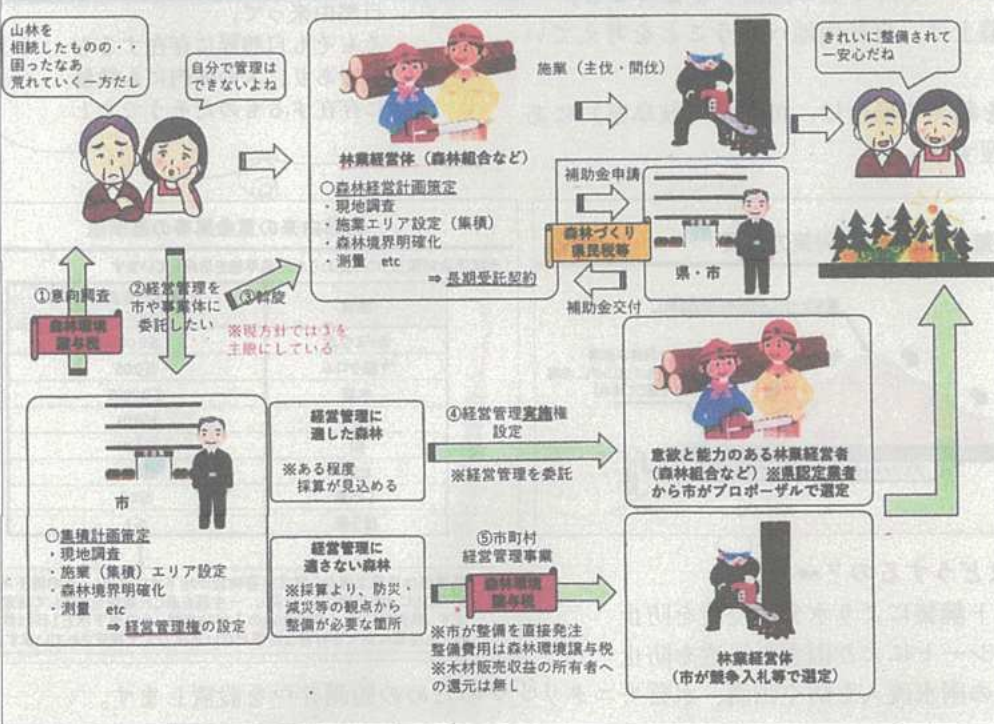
山林を相続したものの・・困ったなあ 荒れていく一方だし

自分で管理はできないよね

林業経営体（森林組合など）

○森林経営計画策定
・現地調査
・施業エリア設定（集積）
・森林境界明確化
・測量 etc
⇒長期受託契約

施業（主伐・間伐）

補助金申請

森林づくり県民税等

県・市

補助金交付

きれいに整備されて一安心だね

①意向調査

森林環境譲与税

②経営管理を市や事業体に委託したい

③斡旋

※現方針では③を主眼にしている

市

○集積計画策定
・現地調査
・施業（集積）エリア設定
・森林境界明確化
・測量 etc
⇒経営管理権の設定

経営管理に適した森林

※ある程度採算が見込める

④経営管理実施権設定

※経営管理を委託

意欲と能力のある林業経営者（森林組合など）※県認定業者から市がプロポーザルで選定

経営管理に適さない森林

※採算より、防災・減災等の観点から整備が必要な箇所

⑤市町村経営管理事業

森林環境譲与税

※市が整備を直接発注 整備費用は森林環境譲与税
※木材販売収益の所有者への還元は無し

林業経営体（市が競争入札等で選定）